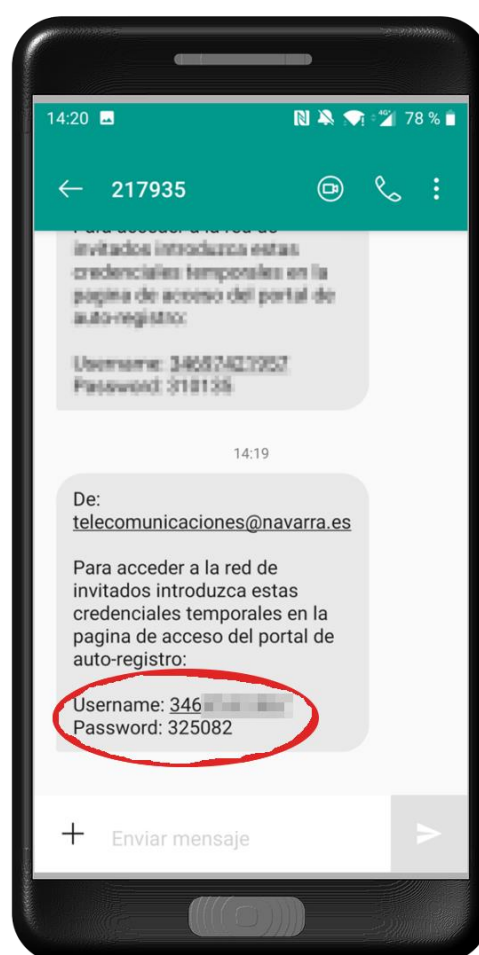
14:20

78 %

217935

Para acceder a la red de invitados introduzca estas credenciales temporales en la pagina de acceso del portal de auto-registro:

Username: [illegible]
Password: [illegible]

14:19

De:
telecomunicaciones@navarra.es

Para acceder a la red de invitados introduzca estas credenciales temporales en la pagina de acceso del portal de auto-registro:

Username: 346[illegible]
Password: 325082

Enviar mensaje